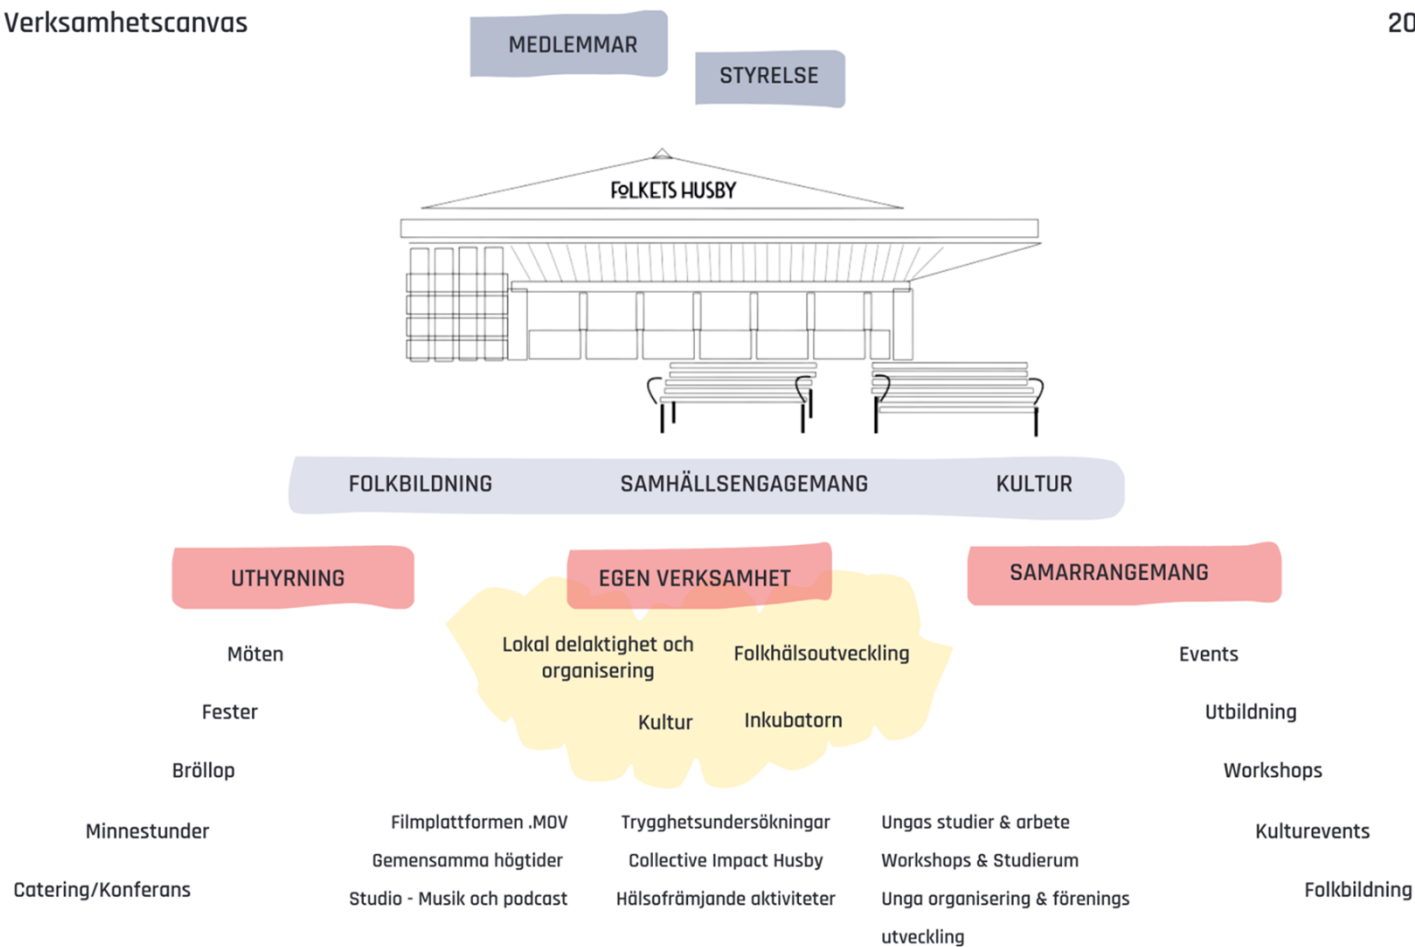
Verksamhetscanvas

20

MEDLEMMAR

STYRELSE

FOLKETS HUSBY

FOLKBILDNING

SAMHÄLLSENGAGEMANG

KULTUR

UTHYRNING

EGEN VERKSAMHET

SAMARRANGEMANG

Möten

Fester

Bröllop

Minnestunder

Catering/Konferans

Lokal delaktighet och organisering

Folkhälsoutveckling

Kultur

Inkubatorn

Events

Utbildning

Workshops

Kulturevents

Folkbildning

Filmplattformen .MOV

Gemensamma högtider

Studio - Musik och podcast

Trygghetsundersökningar

Collective Impact Husby

Hälsofrämjande aktiviteter

Ungas studier & arbete

Workshops & Studierum

Unga organisering & förenings utveckling